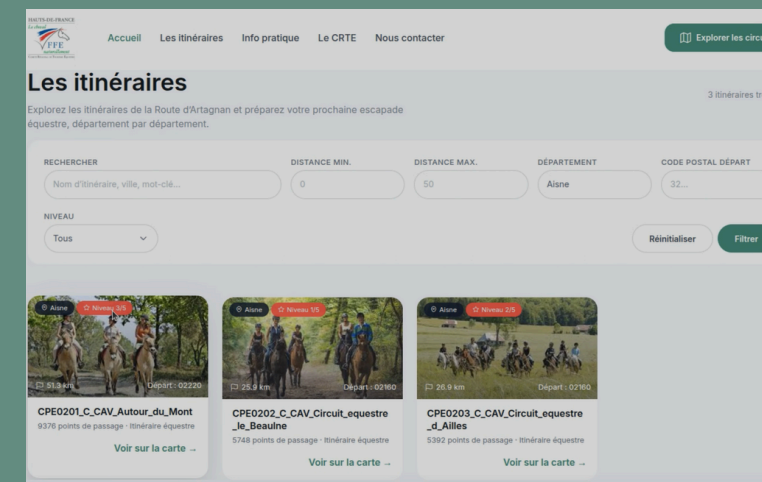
HAUTS-DE-FRANCE
Le cheval
FFE

Accueil Les itinéraires Info pratique Le CRTE Nous contacter

Explorer les circ

Les itinéraires

Explorez les itinéraires de la Route d'Artagnan et préparez votre prochaine escapade équestre, département par département.

3 itinéraires tr

RECHERCHER
Nom d'itinéraire, ville, mot-clé...

DISTANCE MIN.
0

DISTANCE MAX.
50

DÉPARTEMENT
Aisne

CODE POSTAL DÉPART
32...

NIVEAU
Tous

Réinitialiser

Filtrer

Aisne
Niveau 3/5
51.3 km
Départ : 02220
CPE0201_C_CAV_Autour_du_Mont
9376 points de passage · Itinéraire équestre
Voir sur la carte →

Aisne
Niveau 1/5
25.9 km
Départ : 02160
CPE0202_C_CAV_Circuit_equestre_le_Beaulne
5748 points de passage · Itinéraire équestre
Voir sur la carte →

Aisne
Niveau 2/5
26.9 km
Départ : 02160
CPE0203_C_CAV_Circuit_equestre_d_Ailles
5392 points de passage · Itinéraire équestre
Voir sur la carte →